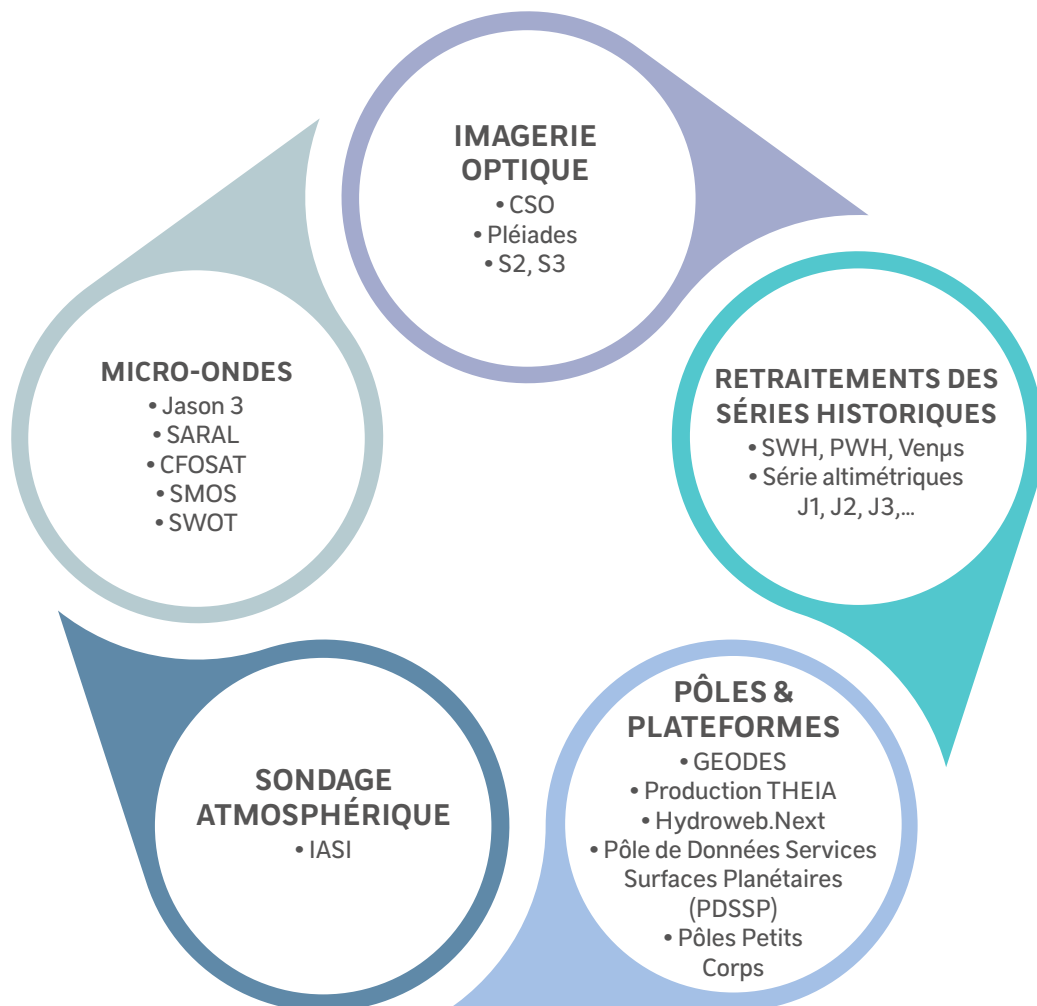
IMAGERIE OPTIQUE
• CSO
• Pléiades
• S2, S3

RETRAITEMENTS DES SÉRIES HISTORIQUES
• SWH, PWH, Venµs
• Série altimétriques J1, J2, J3,...

PÔLES & PLATEFORMES
• GEODES
• Production THEIA
• Hydroweb.Next
• Pôle de Données Services Surfaces Planétaires (PDSSP)
• Pôles Petits Corps

SONDAGE ATMOSPHÉRIQUE
• IASI

MICRO-ONDES
• Jason 3
• SARAL
• CFOSAT
• SMOS
• SWOT